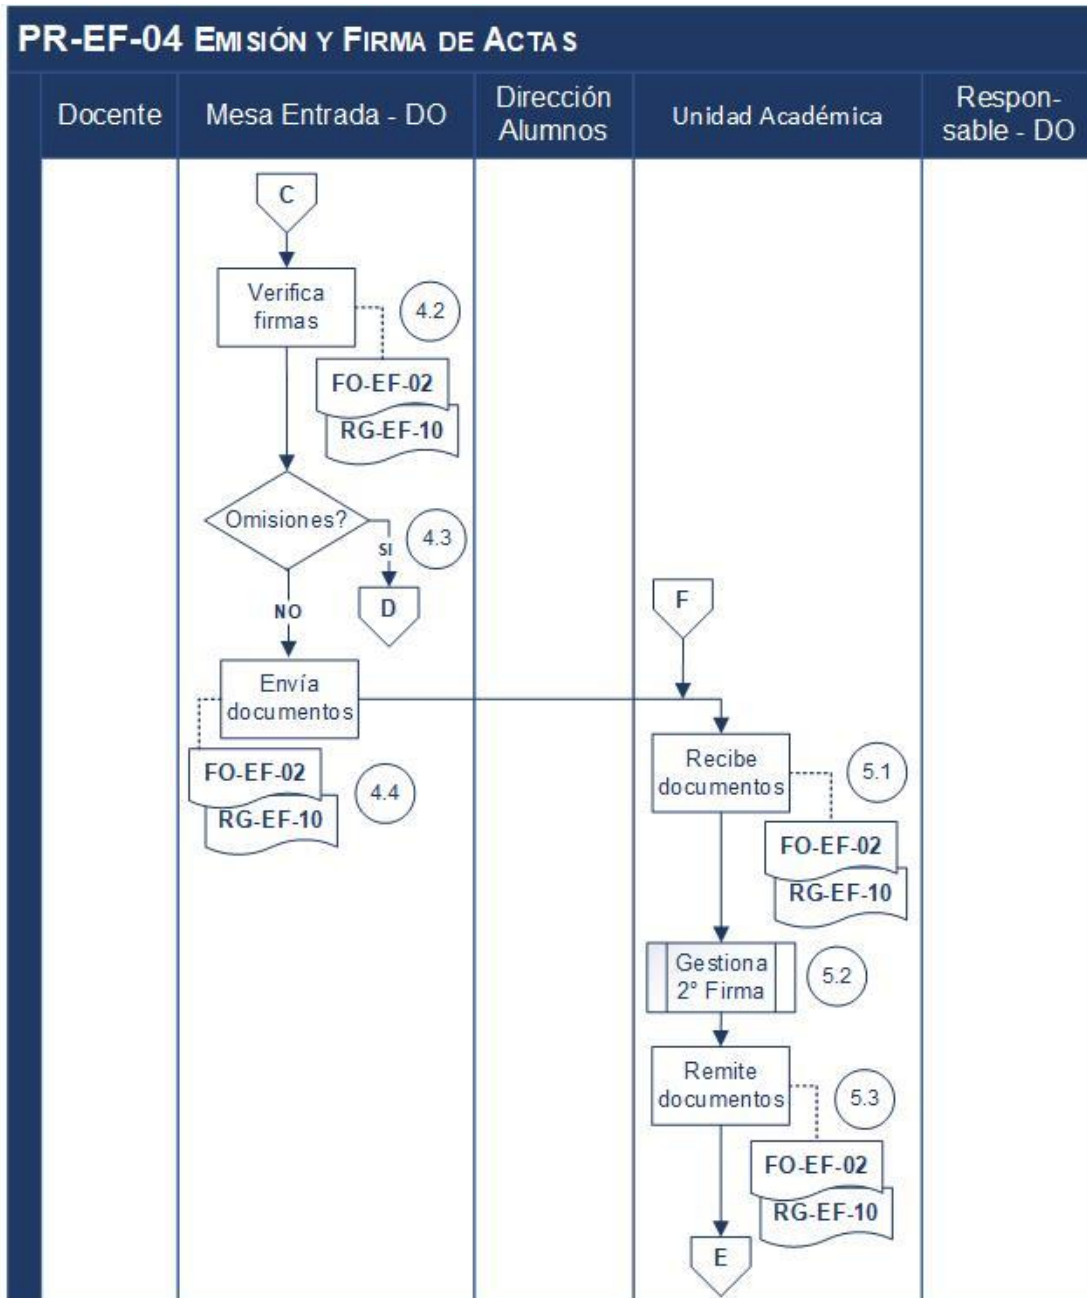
PR-EF-04 EMISIÓN Y FIRMA DE ACTAS

| Docente | Mesa Entrada - DO | Dirección Alumnos | Unidad Académica | Respon-sable - DO |
|---|---|---|---|---|

C

Verifica firmas

4.2

FO-EF-02

RG-EF-10

Omisiones?

SI

4.3

D

NO

Envía documentos

FO-EF-02

RG-EF-10

4.4

F

Recibe documentos

5.1

FO-EF-02

RG-EF-10

Gestiona 2° Firma

5.2

Remite documentos

5.3

FO-EF-02

RG-EF-10

E